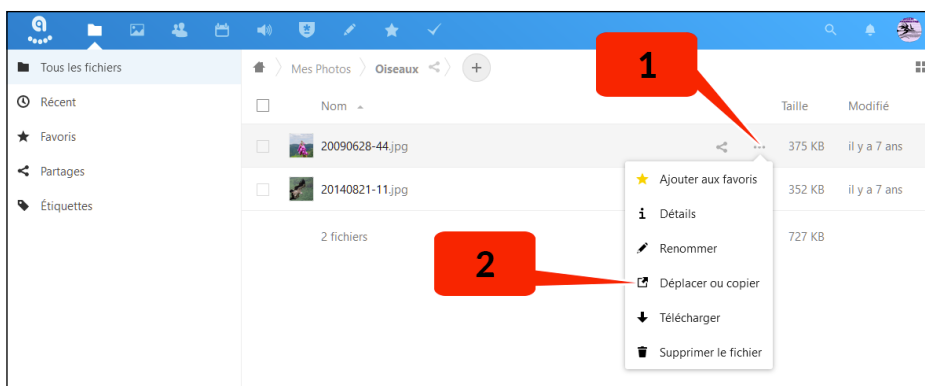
Tous les fichiers
Récent
Favoris
Partages
Étiquettes

Mes Photos
Oiseaux

1

Nom
Taille
Modifié

20090628-44.jpg
375 KB
il y a 7 ans

20140821-11.jpg
352 KB
il y a 7 ans

2 fichiers
727 KB

2

Ajouter aux favoris
Détails
Renommer
Déplacer ou copier
Télécharger
Supprimer le fichier